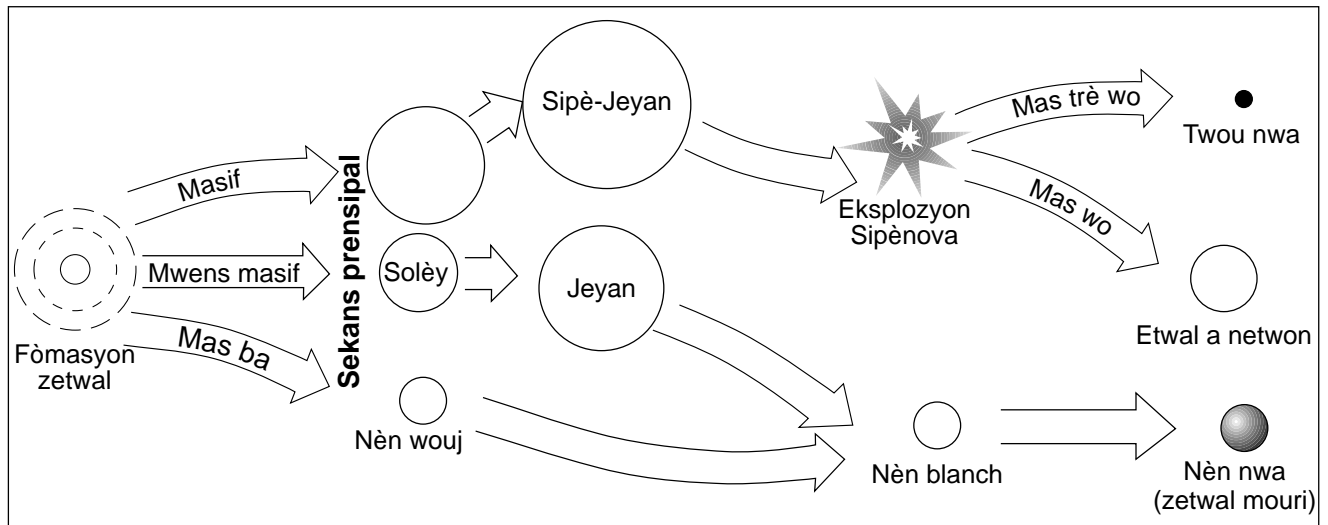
Fòmasyon zetwal

Masif

Mwens masif

Mas ba

Sekans prensipal

Solèy

Sipè-Jeyan

Jeyan

Nèn wouj

Eksplozyon Sipènova

Mas trè wo

Mas wo

Twou nwa

Etwal a netwon

Nèn blanch

Nèn nwa (zetwal mouri)